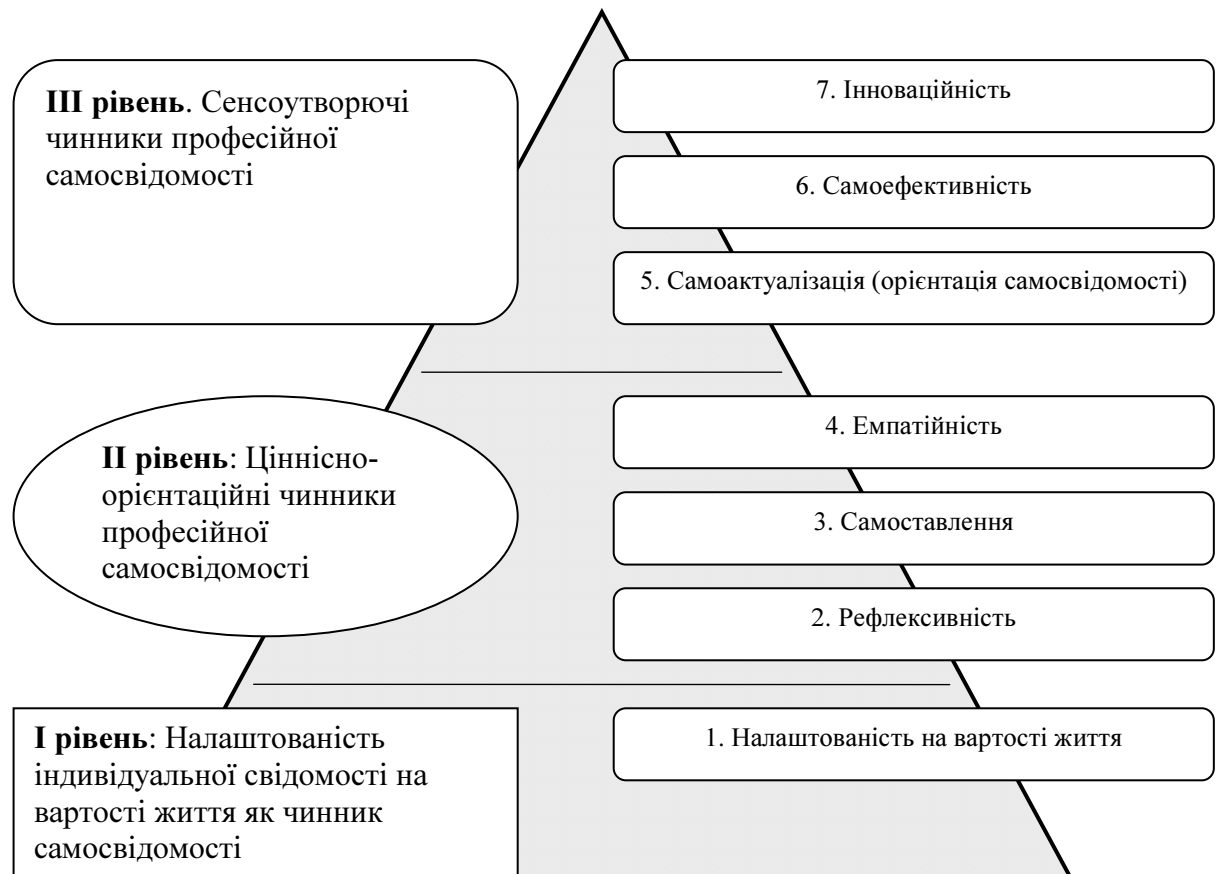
**III рівень**. Сенсоутворючі чинники професійної самосвідомості

7. Інноваційність

6. Самоефективність

5. Самоактуалізація (орієнтація самосвідомості)

**II рівень**: Ціннісно-орієнтаційні чинники професійної самосвідомості

4. Емпатійність

3. Самоставлення

2. Рефлексивність

**I рівень**: Налаштованість індивідуальної свідомості на вартості життя як чинник самосвідомості

1. Налаштованість на вартості життя